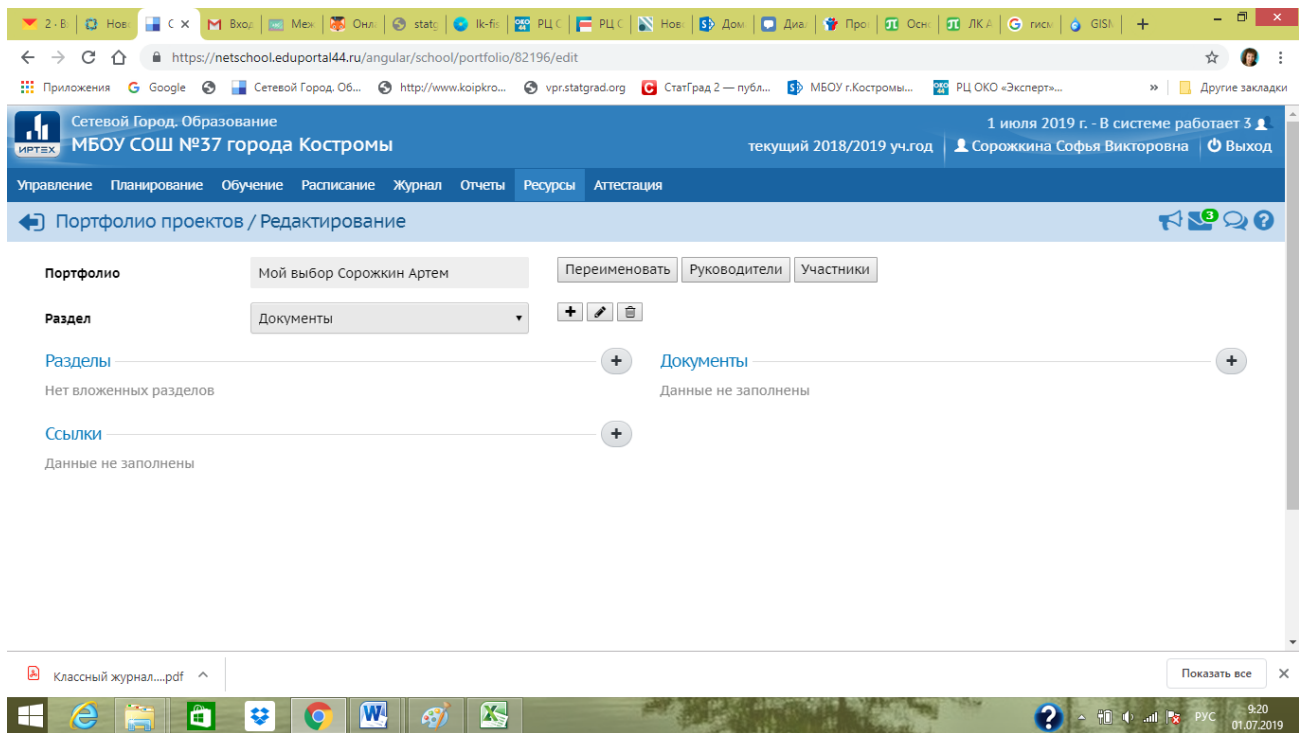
2 · В | Нов | С × | Вход | Меж | Онл | statg | lk-fis | РЦ С | РЦ С | Нов | Дом | Диа | Про | Осн | ЛК А | гисм | GISN | +

https://netschool.eduportal44.ru/angular/school/portfolio/82196/edit

Приложения | Google | Сетевой Город. Об... | http://www.koipkro... | vpr.statgrad.org | СтатГрад 2 — публ... | МБОУ г.Костромы... | РЦ ОКО «Эксперт»... | » | Другие закладки

ИРТЕХ
Сетевой Город. Образование
МБОУ СОШ №37 города Костромы

1 июля 2019 г. - В системе работает 3
текущий 2018/2019 уч.год | Сорожкина Софья Викторовна | Выход

Управление | Планирование | Обучение | Расписание | Журнал | Отчеты | Ресурсы | Аттестация

Портфолио проектов / Редактирование

3

Портфолио | Мой выбор Сорожкин Артем | Переименовать | Руководители | Участники

Раздел | Документы

Разделы
Нет вложенных разделов

Документы
Данные не заполнены

Ссылки
Данные не заполнены

Классный журнал....pdf

Показать все

РУС 9:20 01.07.2019